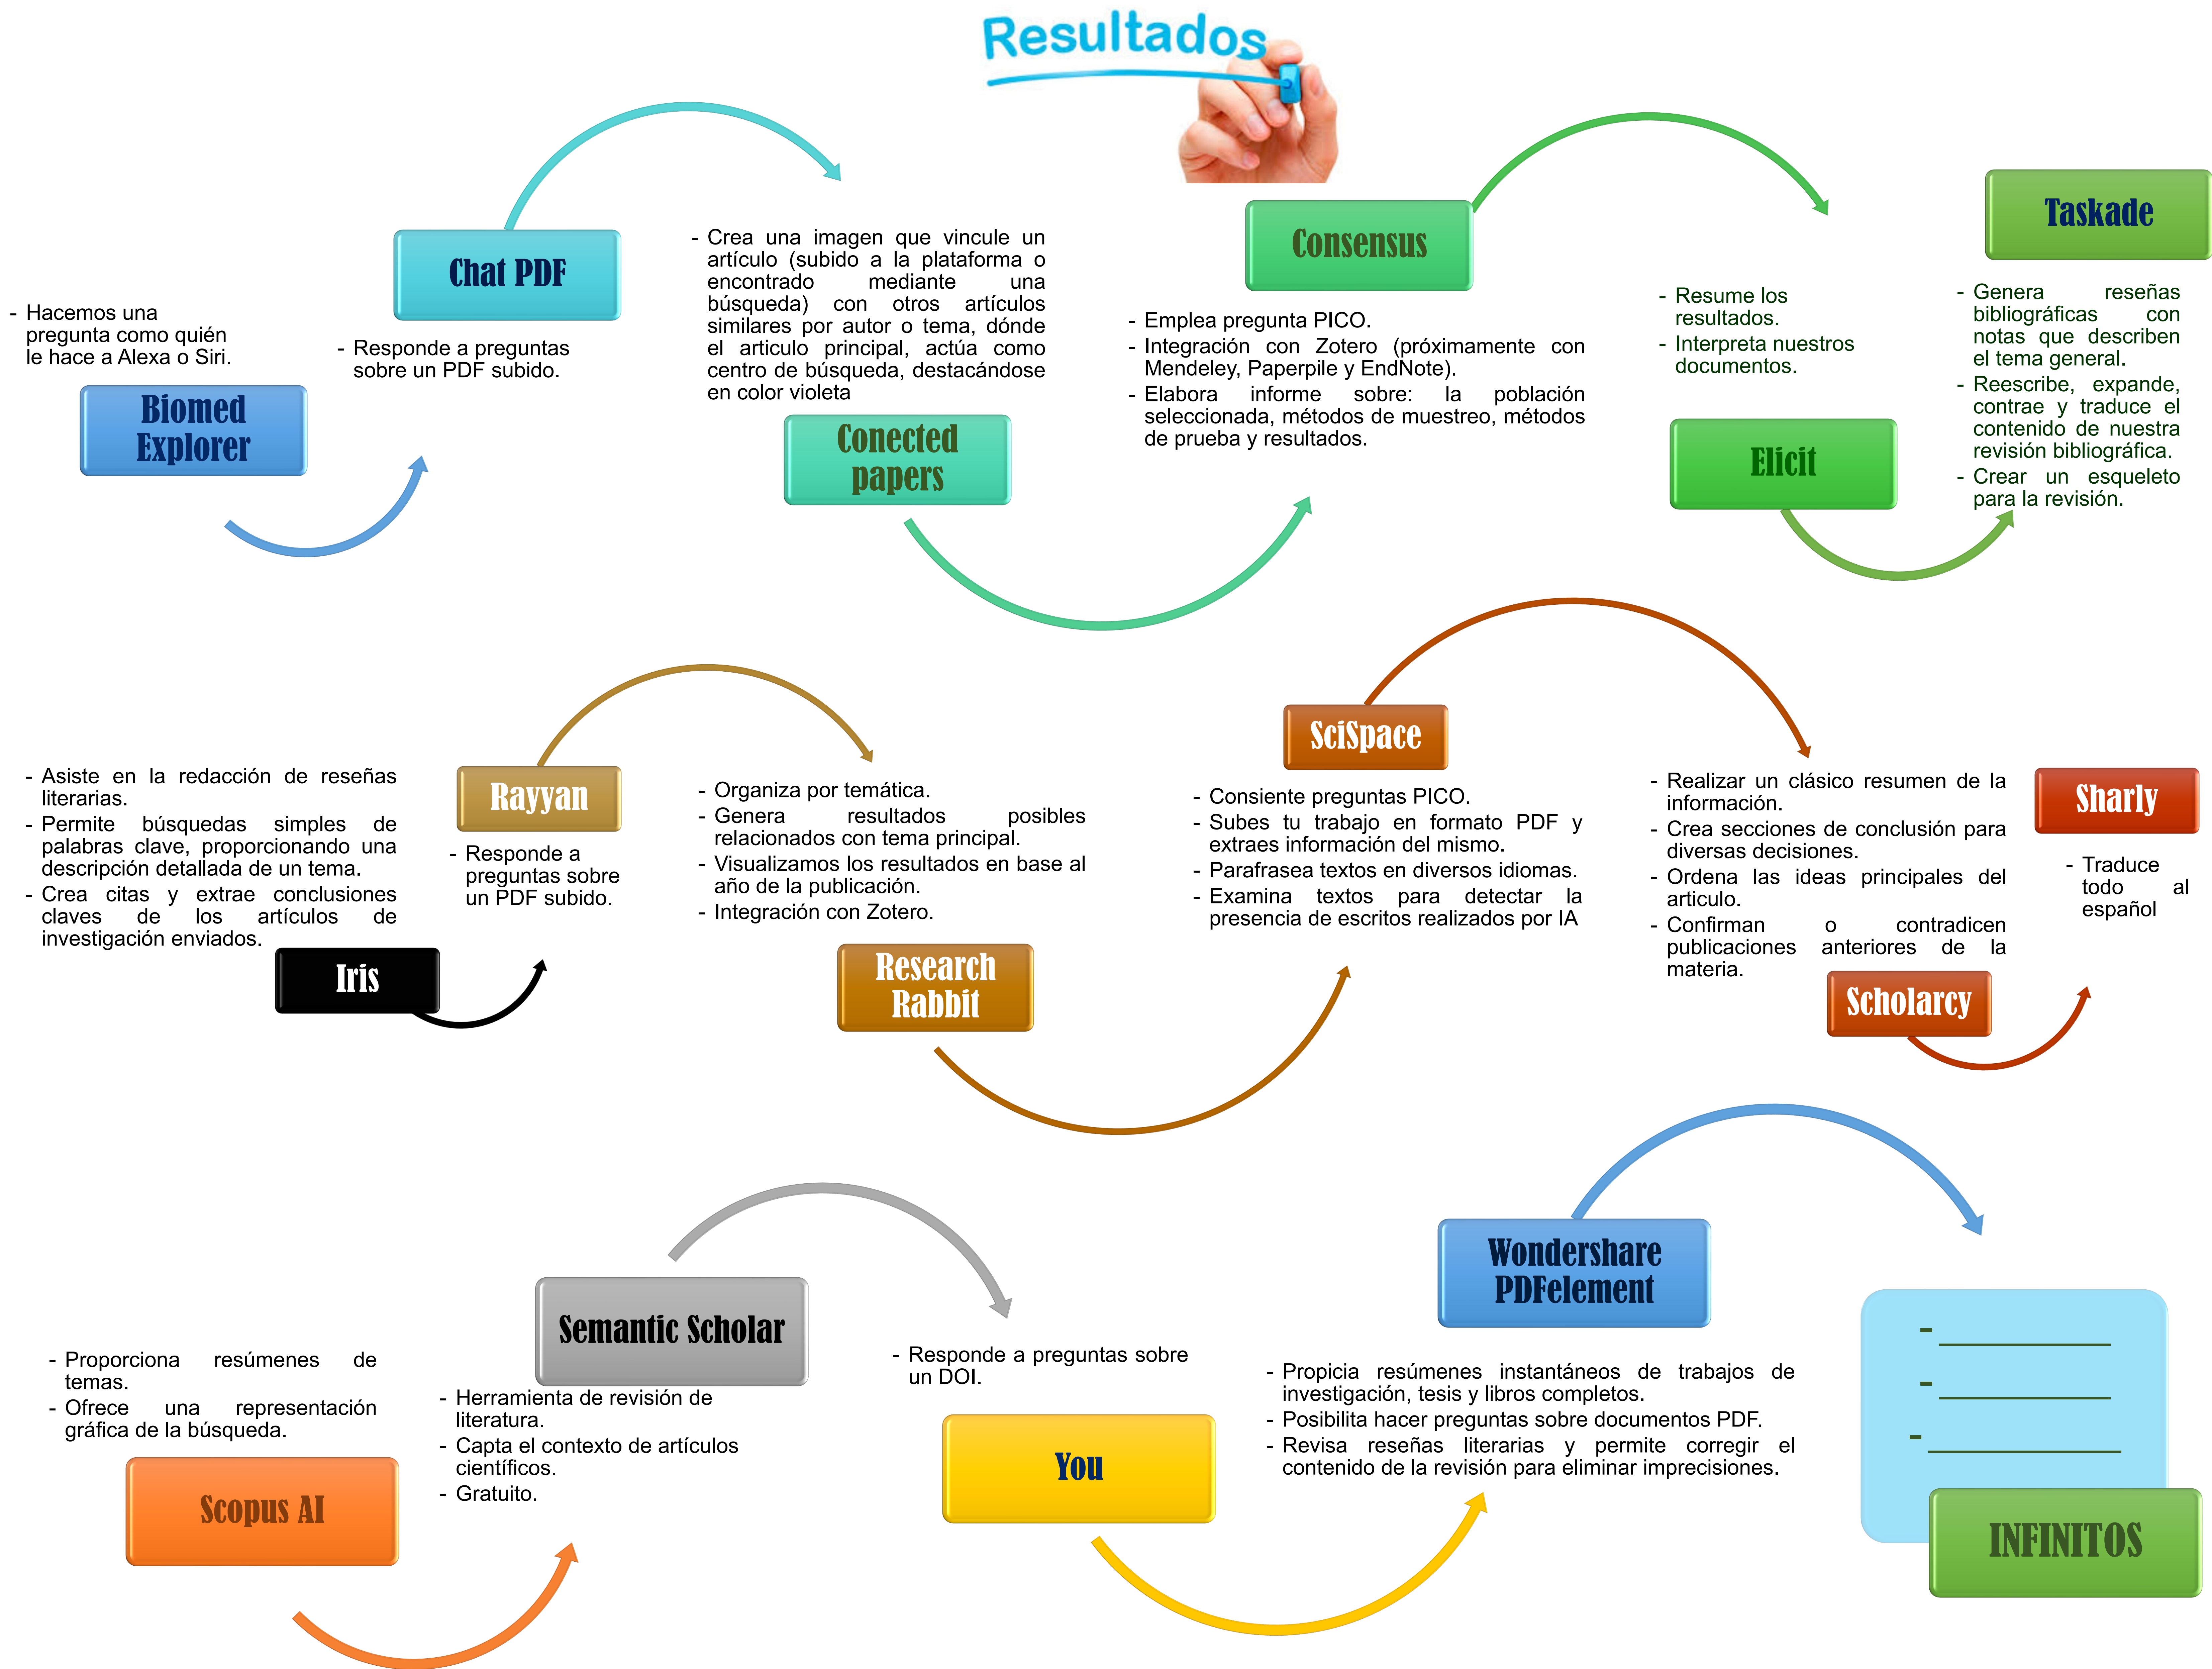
Resultados

- Hacemos una pregunta como quién le hace a Alexa o Siri.

Biomed Explorer

Chat PDF

- Responde a preguntas sobre un PDF subido.

- Crea una imagen que vincule un artículo (subido a la plataforma o encontrado mediante una búsqueda) con otros artículos similares por autor o tema, dónde el articulo principal, actúa como centro de búsqueda, destacándose en color violeta

Conected papers

Consensus

- Emplea pregunta PICO.
- Integración con Zotero (próximamente con Mendeley, Paperpile y EndNote).
- Elabora informe sobre: la población seleccionada, métodos de muestreo, métodos de prueba y resultados.

- Resume los resultados.
- Interpreta nuestros documentos.

Elicit

Taskade

- Genera reseñas bibliográficas con notas que describen el tema general.
- Reescribe, expande, contrae y traduce el contenido de nuestra revisión bibliográfica.
- Crear un esqueleto para la revisión.

- Asiste en la redacción de reseñas literarias.
- Permite búsquedas simples de palabras clave, proporcionando una descripción detallada de un tema.
- Crea citas y extrae conclusiones claves de los artículos de investigación enviados.

Iris

Rayyan

- Responde a preguntas sobre un PDF subido.

- Organiza por temática.
- Genera resultados posibles relacionados con tema principal.
- Visualizamos los resultados en base al año de la publicación.
- Integración con Zotero.

Research Rabbit

SciSpace

- Consiente preguntas PICO.
- Subes tu trabajo en formato PDF y extraes información del mismo.
- Parafrasea textos en diversos idiomas.
- Examina textos para detectar la presencia de escritos realizados por IA

- Realizar un clásico resumen de la información.
- Crea secciones de conclusión para diversas decisiones.
- Ordena las ideas principales del articulo.
- Confirman o contradicen publicaciones anteriores de la materia.

Scholarcy

Sharly

- Traduce todo al español

- Proporciona resúmenes de temas.
- Ofrece una representación gráfica de la búsqueda.

Scopus AI

Semantic Scholar

- Herramienta de revisión de literatura.
- Capta el contexto de artículos científicos.
- Gratuito.

- Responde a preguntas sobre un DOI.

You

Wondershare PDFelement

- Propicia resúmenes instantáneos de trabajos de investigación, tesis y libros completos.
- Posibilita hacer preguntas sobre documentos PDF.
- Revisa reseñas literarias y permite corregir el contenido de la revisión para eliminar imprecisiones.

- ____________
- ____________
- ____________

INFINITOS